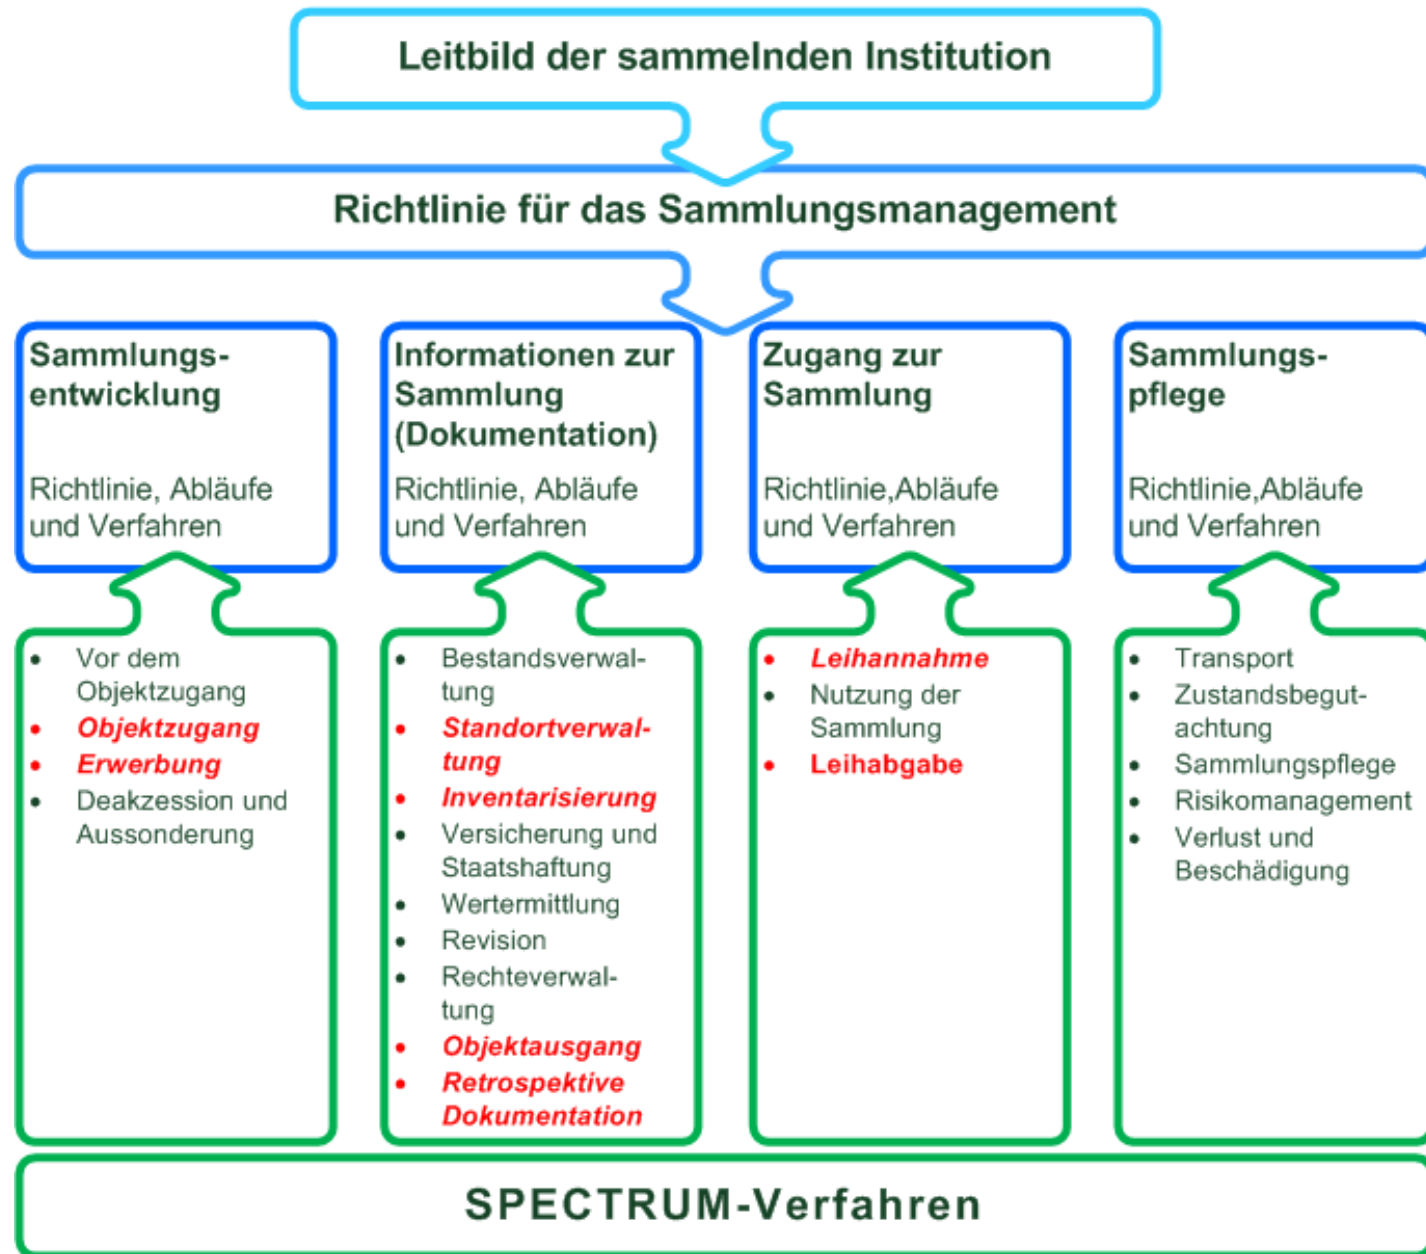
Leitbild der sammelnden Institution

Richtlinie für das Sammlungsmanagement

Sammlungsentwicklung

Richtlinie, Abläufe und Verfahren

Informationen zur Sammlung (Dokumentation)

Richtlinie, Abläufe und Verfahren

Zugang zur Sammlung

Richtlinie,Abläufe und Verfahren

Sammlungspflege

Richtlinie,Abläufe und Verfahren

- Vor dem Objektzugang
- Objektzugang
- Erwerbung
- Deakzession und Aussonderung

- Bestandsverwaltung
- Standortverwaltung
- Inventarisierung
- Versicherung und Staatshaftung
- Wertermittlung
- Revision
- Rechteverwaltung
- Objektausgang
- Retrospektive Dokumentation

- Leihannahme
- Nutzung der Sammlung
- Leihabgabe

- Transport
- Zustandsbegutachtung
- Sammlungspflege
- Risikomanagement
- Verlust und Beschädigung

SPECTRUM-Verfahren